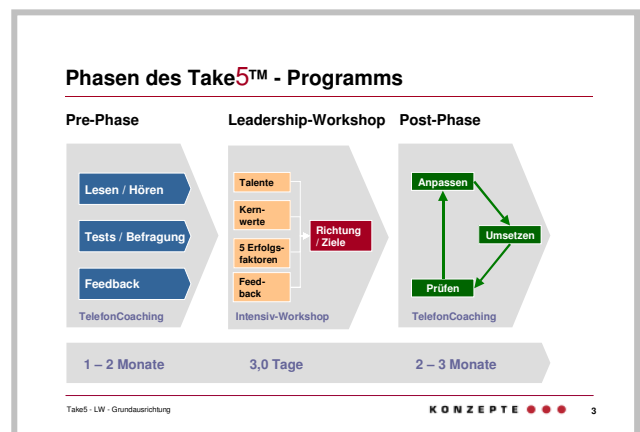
Phasen des Take5™ - Programms

Pre-Phase

Leadership-Workshop

Post-Phase

Lesen / Hören

Tests / Befragung

Feedback

TelefonCoaching

Talente

Kernwerte

5 Erfolgsfaktoren

Feedback

Richtung / Ziele

Intensiv-Workshop

Anpassen

Umsetzen

Prüfen

TelefonCoaching

1 – 2 Monate

3,0 Tage

2 – 3 Monate

Take5 - LW - Grundausrichtung

KONZEPTE

3